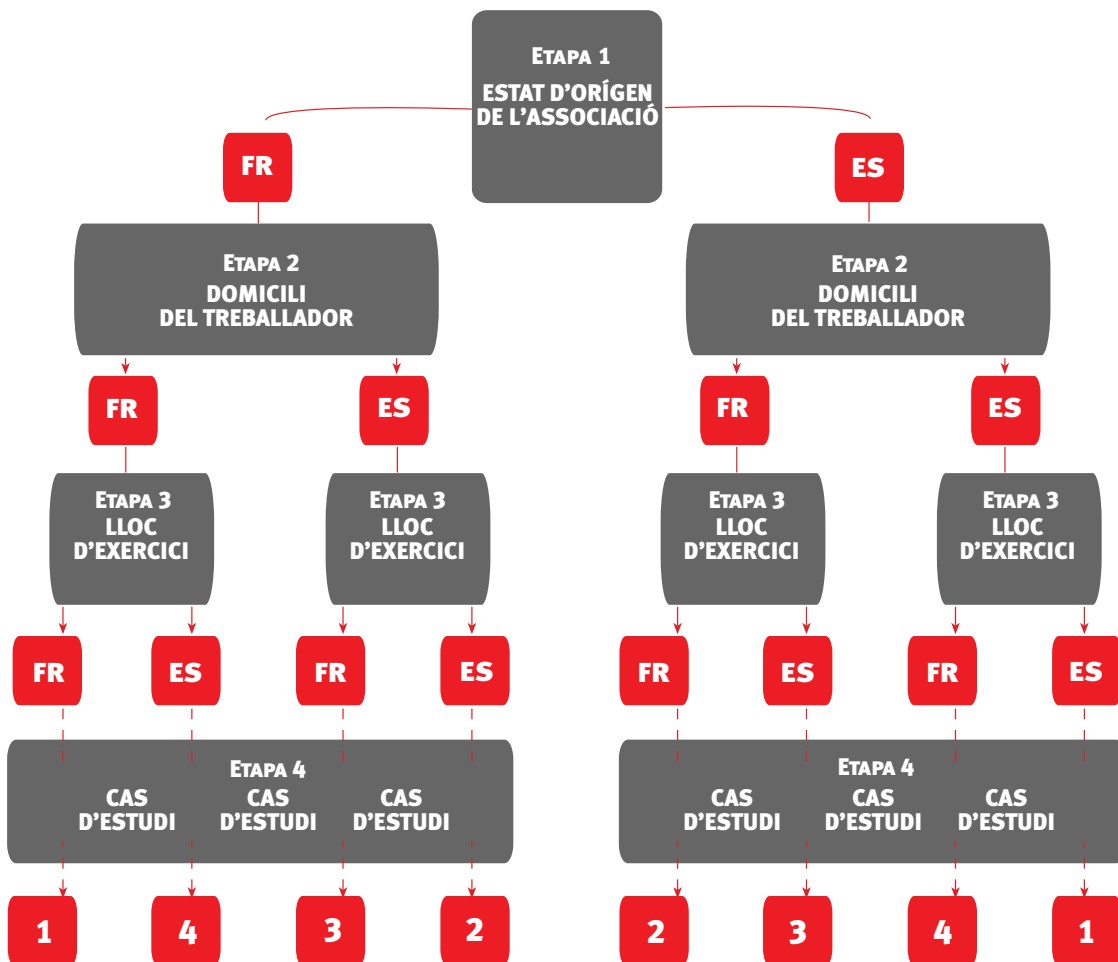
Etapa 1
ESTAT D'ORÍGEN DE L'ASSOCIACIÓ

FR

ES

Etapa 2
DOMICILI DEL TREBALLADOR

Etapa 2
DOMICILI DEL TREBALLADOR

FR

ES

FR

ES

Etapa 3
LLOC D'EXERCICI

Etapa 3
LLOC D'EXERCICI

Etapa 3
LLOC D'EXERCICI

Etapa 3
LLOC D'EXERCICI

FR

ES

FR

ES

FR

ES

FR

ES

Etapa 4
CAS D'ESTUDI
CAS D'ESTUDI
CAS D'ESTUDI

Etapa 4
CAS D'ESTUDI
CAS D'ESTUDI
CAS D'ESTUDI

1

4

3

2

2

3

4

1